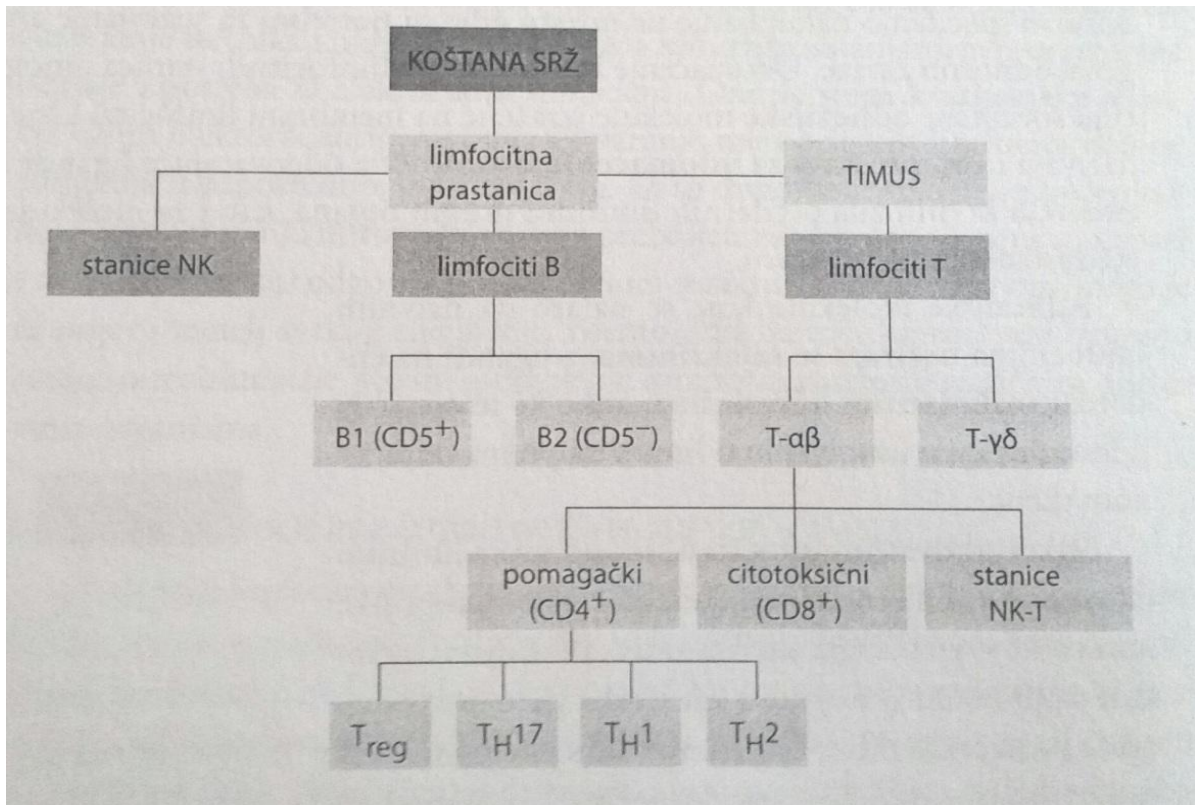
KOŠTANA SRŽ

limfocitna prastanica

TIMUS

stanice NK

limfociti B

limfociti T

B1 (CD5$^+$)

B2 (CD5$^-$)

T-αβ

T-γδ

pomagački (CD4$^+$)

citotoksični (CD8$^+$)

stanice NK-T

$T_{reg}$

$T_H17$

$T_H1$

$T_H2$